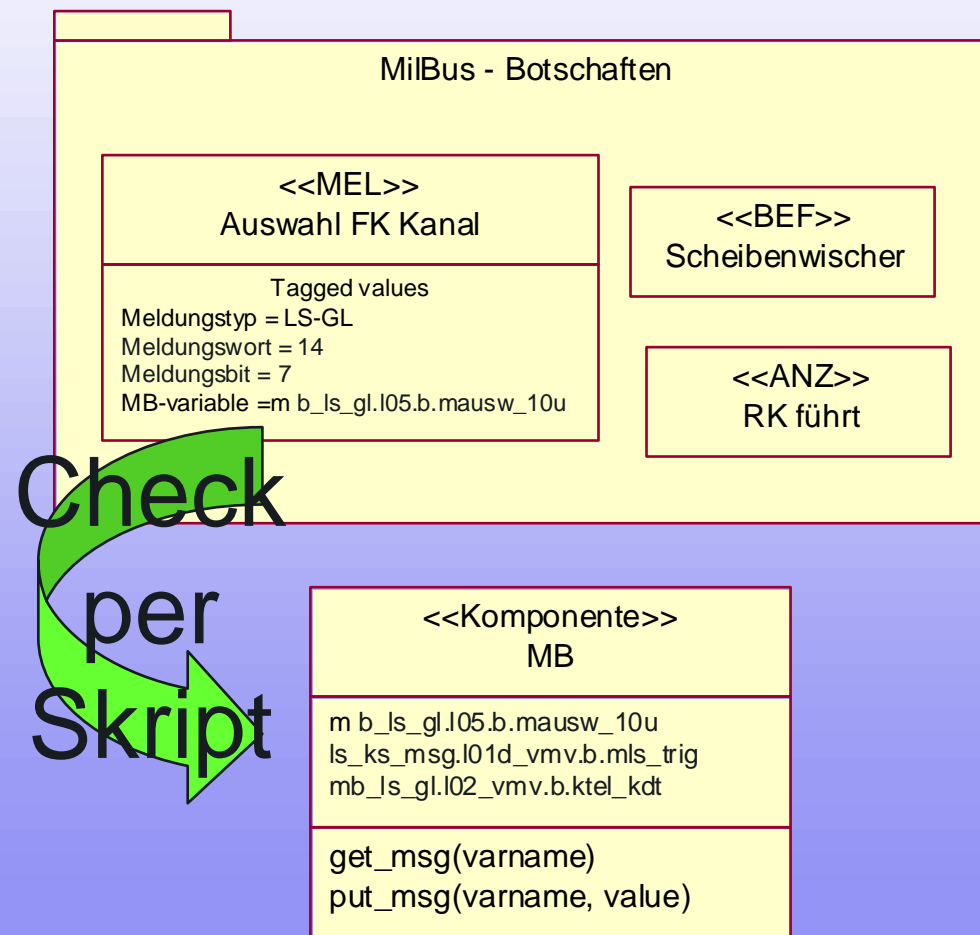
MilBus - Botschaften

<<MEL>>
Auswahl FK Kanal

Tagged values
Meldungstyp = LS-GL
Meldungswort = 14
Meldungsbit = 7
MB-variable =m b_ls_gl.l05.b.mausw_10u

<<BEF>>
Scheibenwischer

<<ANZ>>
RK führt

Check per Skript

<<Komponente>>
MB

m b_ls_gl.l05.b.mausw_10u
ls_ks_msg.l01d_vmv.b.mls_trig
mb_ls_gl.l02_vmv.b.ktel_kdt

get_msg(varname)
put_msg(varname, value)